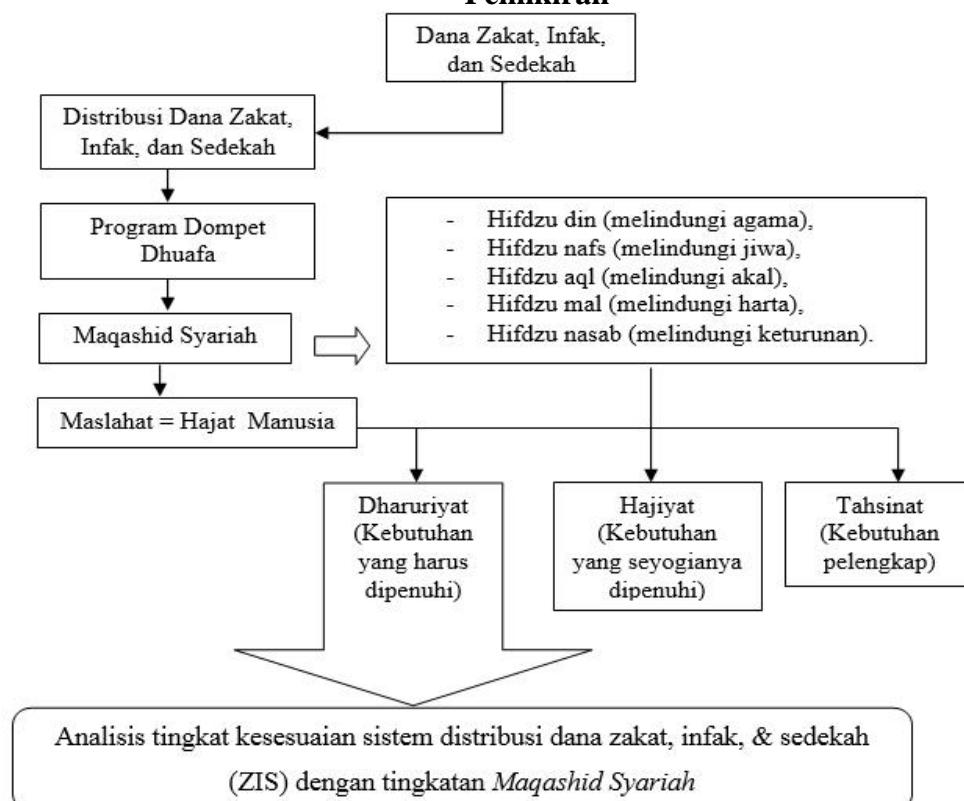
Pemikiran

Dana Zakat, Infak, dan Sedekah

Distribusi Dana Zakat, Infak, dan Sedekah

Program Dompet Dhuafa

Maqashid Syariah

- Hifdzu din (melindungi agama),
- Hifdzu nafs (melindungi jiwa),
- Hifdzu aql (melindungi akal),
- Hifdzu mal (melindungi harta),
- Hifdzu nasab (melindungi keturunan).

Maslahat = Hajat Manusia

Dharuriyat (Kebutuhan yang harus dipenuhi)

Hajiyat (Kebutuhan yang seyogianya dipenuhi)

Tahsinat (Kebutuhan pelengkap)

Analisis tingkat kesesuaian sistem distribusi dana zakat, infak, & sedekah (ZIS) dengan tingkatan *Maqashid Syariah*